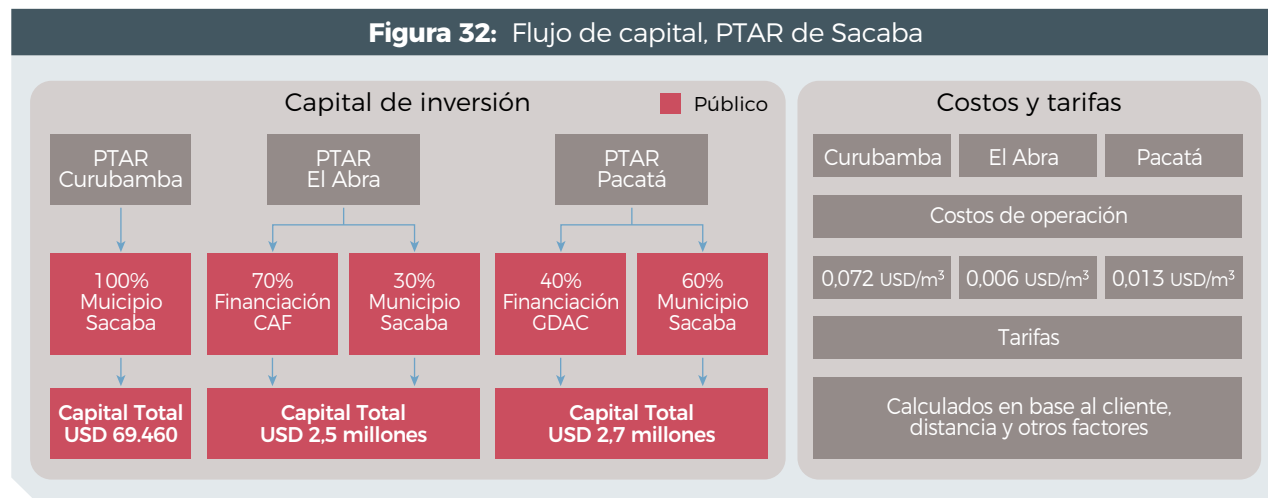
**Figura 32:** Flujo de capital, PTAR de Sacaba

Capital de inversión

Público

PTAR Curubamba

PTAR El Abra

PTAR Pacatá

100% Muicipio Sacaba

70% Financiación CAF

30% Municipio Sacaba

40% Financiación GDAC

60% Municipio Sacaba

**Capital Total USD 69.460**

**Capital Total USD 2,5 millones**

**Capital Total USD 2,7 millones**

Costos y tarifas

Curubamba

El Abra

Pacatá

Costos de operación

0,072 USD/$m^3$

0,006 USD/$m^3$

0,013 USD/$m^3$

Tarifas

Calculados en base al cliente, distancia y otros factores